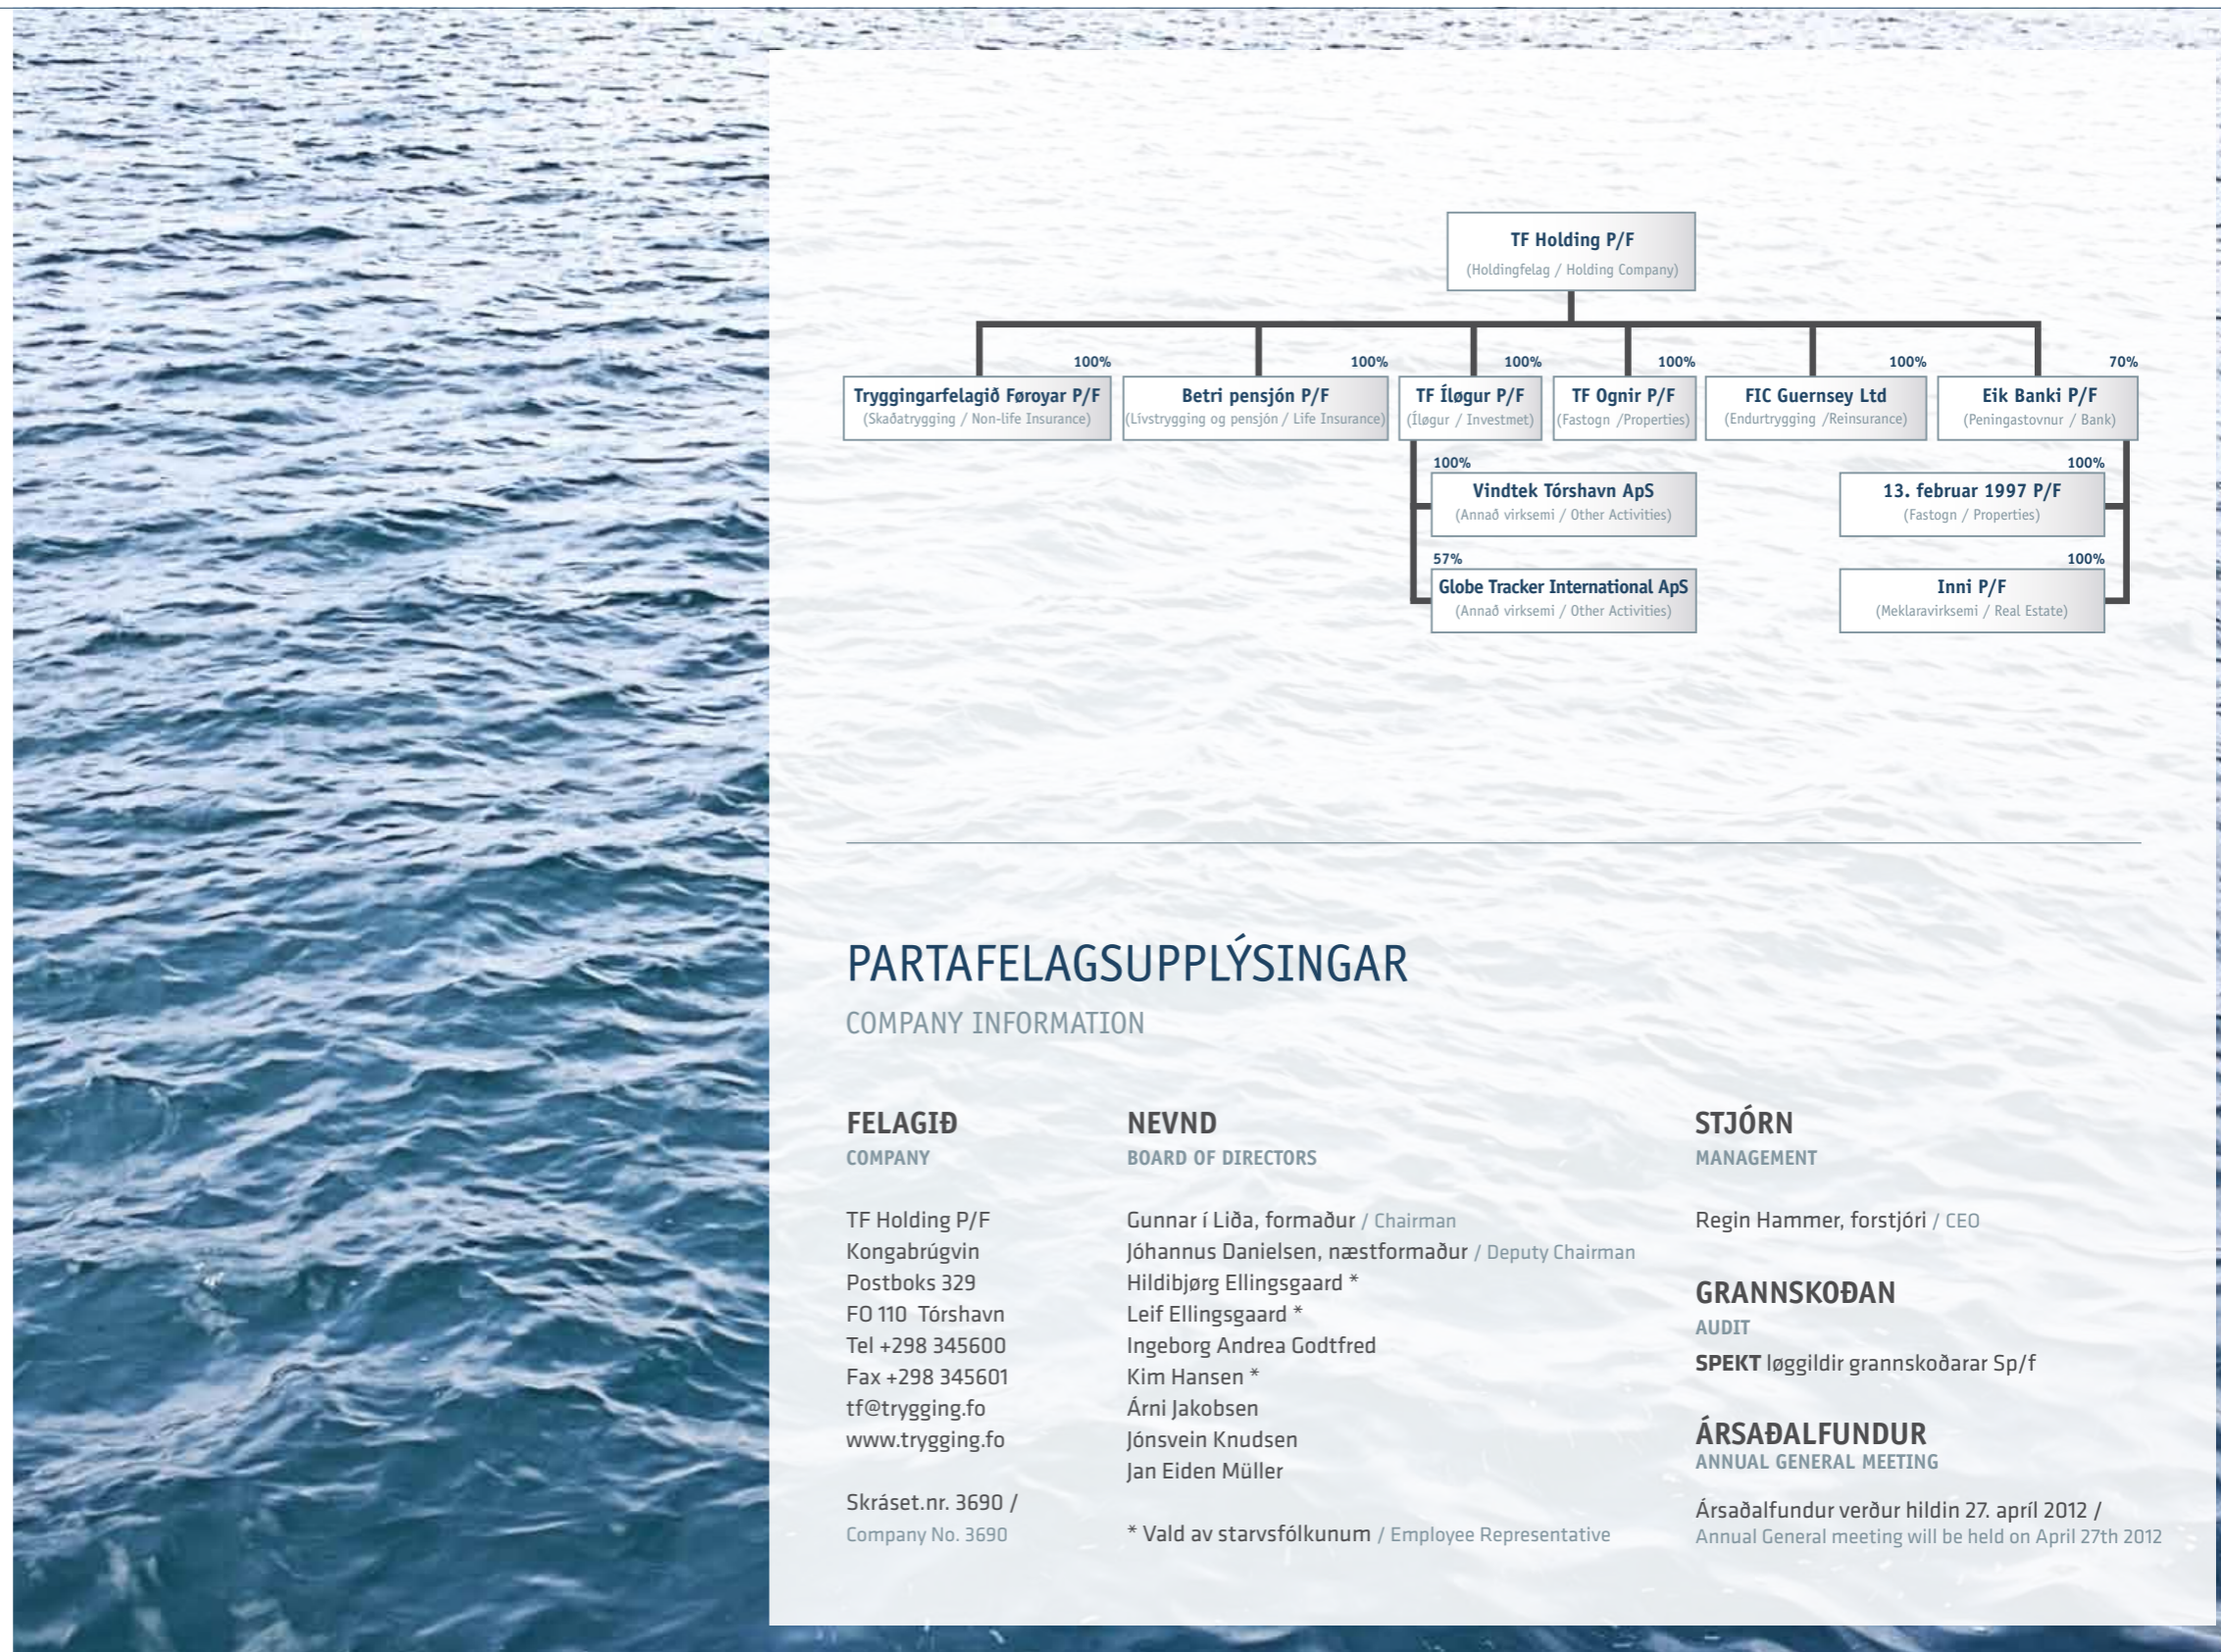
TF Holding P/F
(Holdingfelag / Holding Company)

100%
Tryggingarfelagið Føroyar P/F
(Skaðatrygging / Non-life Insurance)

100%
Betri pensjón P/F
(Lívstrygging og pensjón / Life Insurance)

100%
TF Íløgur P/F
(Íløgur / Investmet)

100%
TF Ognir P/F
(Fastogn /Properties)

100%
FIC Guernsey Ltd
(Endurtrygging /Reinsurance)

70%
Eik Banki P/F
(Peningastovnur / Bank)

100%
Vindtek Tórshavn ApS
(Annað virksemi / Other Activities)

57%
Globe Tracker International ApS
(Annað virksemi / Other Activities)

100%
13. februar 1997 P/F
(Fastogn / Properties)

100%
Inni P/F
(Meklaravirksemi / Real Estate)

PARTAFELAGSUPPLÝSINGAR

COMPANY INFORMATION

FELAGIÐ
COMPANY

TF Holding P/F
Kongabrúgvin
Postboks 329
FO 110 Tórshavn
Tel +298 345600
Fax +298 345601
tf@trygging.fo
www.trygging.fo

Skráset.nr. 3690 /
Company No. 3690

NEVND
BOARD OF DIRECTORS

Gunnar í Liða, formaður / Chairman
Jóhannus Danielsen, næstformaður / Deputy Chairman
Hildibjørg Ellingsgaard *
Leif Ellingsgaard *
Ingeborg Andrea Godtfred
Kim Hansen *
Árni Jakobsen
Jónsvein Knudsen
Jan Eiden Müller

* Vald av starvsfólkunum / Employee Representative

STJÓRN
MANAGEMENT

Regin Hammer, forstjóri / CEO

GRANNSKOÐAN
AUDIT

SPEKT løggildir grannskoðarar Sp/f

ÁRSAÐALFUNDUR
ANNUAL GENERAL MEETING

Ársaðalfundur verður hildin 27. apríl 2012 /
Annual General meeting will be held on April 27th 2012